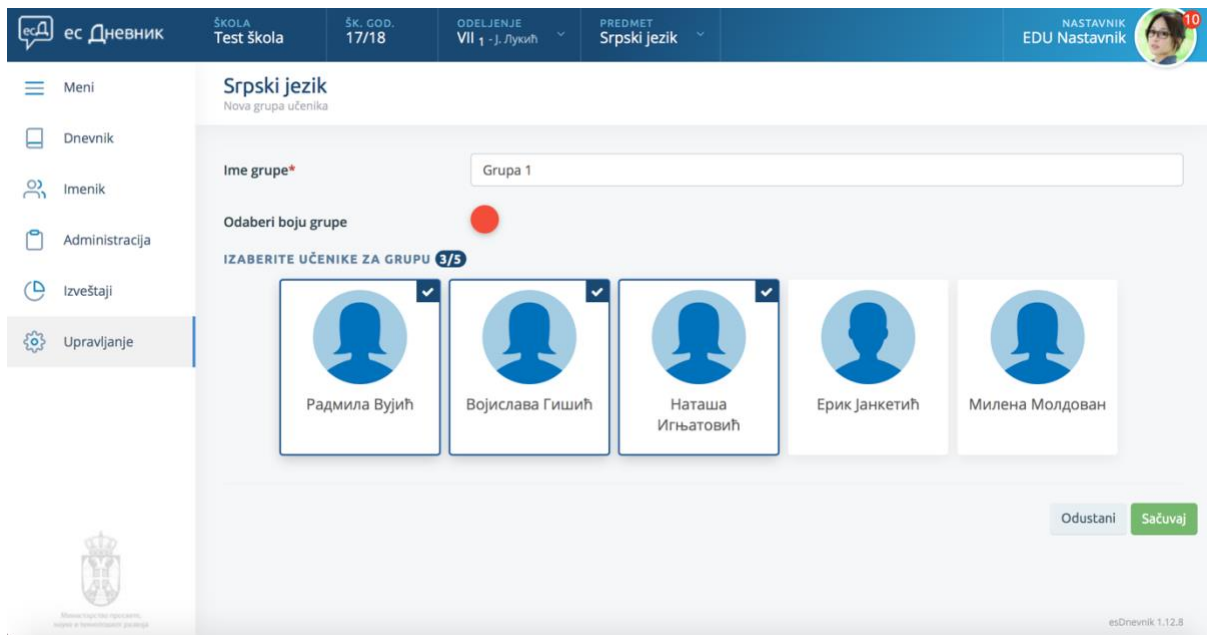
есД ес Дневник

ŠKOLA
Test škola

ŠK. GOD.
17/18

ODELJENJE
VII 1 - Ј. Лукић

PREDMET
Srpski jezik

NASTAVNIK
EDU Nastavnik

10

Meni

Dnevnik

Imenik

Administracija

Izveštaji

Upravljanje

Srpski jezik
Nova grupa učenika

Ime grupe*

Grupa 1

Odaberi boju grupe

IZABERITE UČENIKE ZA GRUPU 3/5

Радмила Вујић

Војислава Гишић

Наташа Игњатовић

Ерик Јанкетић

Милена Молдован

Odustani

Sačuvaj

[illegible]

esDnevnik 1.12.8